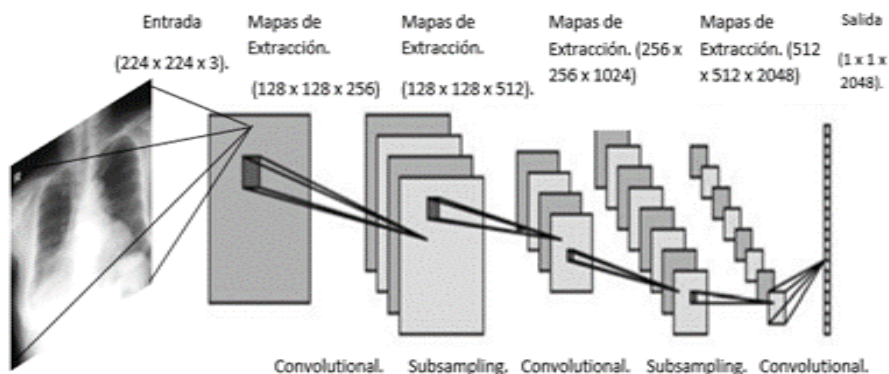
Entrada

(224 x 224 x 3).

Mapas de Extracción.

(128 x 128 x 256)

Mapas de Extracción.

(128 x 128 x 512).

Mapas de Extracción. (256 x 256 x 1024)

Mapas de Extracción. (512 x 512 x 2048)

Salida

(1 x 1 x 2048).

Convolutional. Subsampling. Convolutional. Subsampling. Convolutional.